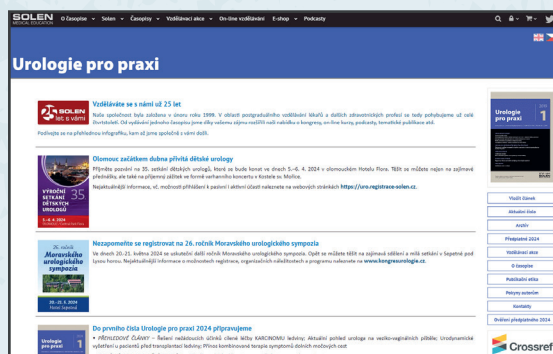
SOLEN MEDICAL EDUCATION O časopise Solen Časopisy Vzdělávací akce On-line vzdělávání E-shop Podcasty

Urologie pro praxi

SOLEN let s vámi

Vzdělávejte se s námi už 25 let

Naše společnost byla založena v únoru roku 1999. V oblasti postgraduálního vzdělávání lékařů a dalších zdravotnických profesí se tedy pohybujeme už celé čtvrtstoletí. Od vydávání jednoho časopisu jsme díky vašemu zájmu rozšířili naši nabídku o kongresy, on-line kurzy, podcasty, tematické publikace atd.

Podívejte se na přehlednou infografiku, kam až jsme společně s vámi došli.

35. VÝROČNÍ SETKÁNÍ DĚTSKÝCH UROLOGŮ 5.–6. 4. 2024

Olomouc začátkem dubna přivítá dětské urology

Přijměte pozvání na 35. setkání dětských urologů, které se bude konat ve dnech 5.–6. 4. 2024 v olomouckém Hotelu Flora. Těšit se můžete nejen na zajímavé přednášky, ale také na pátečnmí večírek se formou verbálního koncertu v Kostele sv. Mořice.

Nejaktuálnější informace, vč. možnosti přihlášení k pasivní i aktivní účasti naleznete na webových stránkách https://uro.registrace-solen.cz.

26. ročník Moravského urologického sympozia 20.–21. 5. 2024

Nezapomeňte se registrovat na 26. ročník Moravského urologického sympozia

Ve dnech 20.–21. května 2024 se uskuteční další ročník Moravského urologického sympozia. Opět se můžete těšit na zajímavá sdělení a milá setkání v Sepetné pod Lysou horou. Nejaktuálnější informace o možnostech registrace, organizačních náležitostech a programu naleznete na www.kongresurologie.cz.

Do prvního čísla Urologie pro praxi 2024 připravujeme

• PŘEHLEDOVÉ ČLÁNKY – Řešení nežádoucích účinků cílené léčby KARCINOMU ledviny; Aktuální pohled urologa na vezikovaginální píštěle; Urodynamické vyšetření u pacientů před transplantací ledviny; Přínos kombinované terapie symptomů dolních močových cest

Urologie pro praxi 1

Vložit článek
Aktuální číslo
Archiv
Předplatné 2024
Vzdělávací akce
O časopise
Publikační etika
Pokyny autorům
Kontakty
Srážení předplatného 2024

Crossref